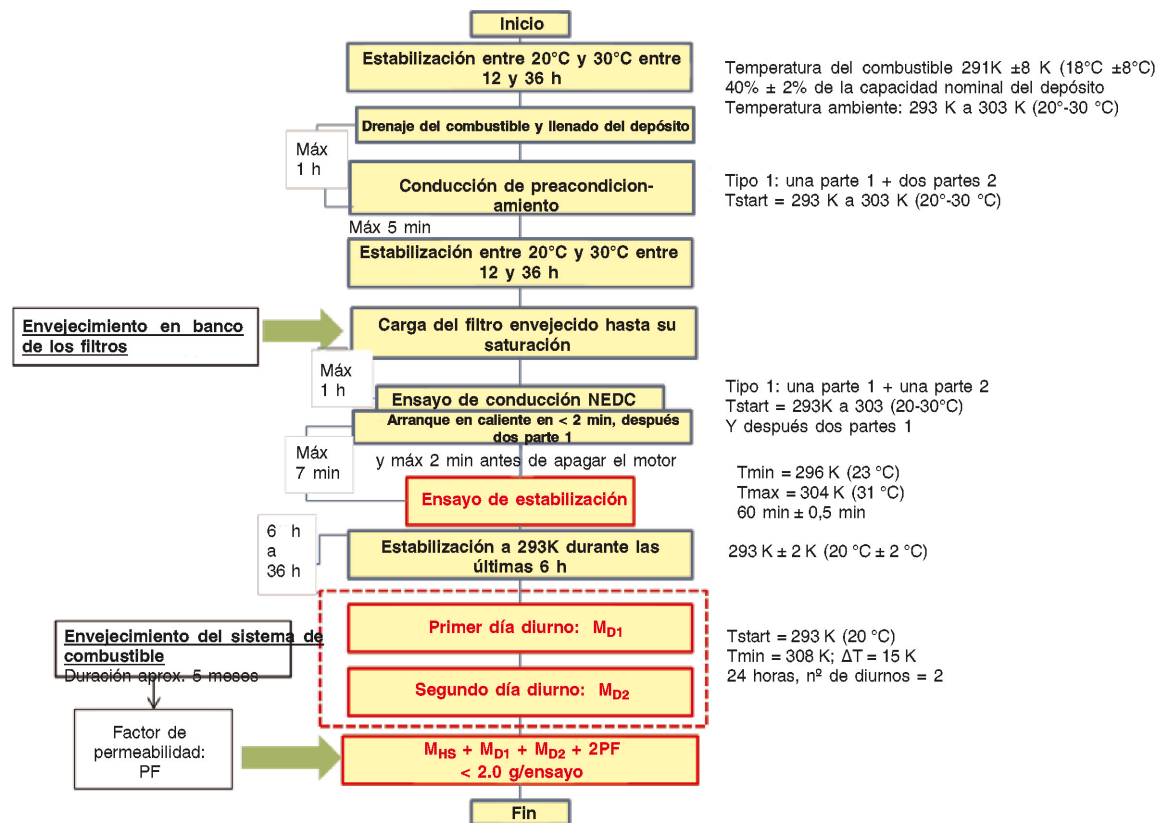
Inicio

Estabilización entre 20°C y 30°C entre 12 y 36 h

Temperatura del combustible 291K ±8 K (18°C ±8°C)
40% ± 2% de la capacidad nominal del depósito
Temperatura ambiente: 293 K a 303 K (20°-30 °C)

Drenaje del combustible y llenado del depósito

Máx 1 h

Conducción de preacondicionamiento

Tipo 1: una parte 1 + dos partes 2
Tstart = 293 K a 303 K (20°-30 °C)

Máx 5 min

Estabilización entre 20°C y 30°C entre 12 y 36 h

Envejecimiento en banco de los filtros

Carga del filtro envejecido hasta su saturación

Máx 1 h

Ensayo de conducción NEDC

Tipo 1: una parte 1 + una parte 2
Tstart = 293K a 303 (20-30°C)
Y después dos partes 1

Arranque en caliente en < 2 min, después dos parte 1

Máx 7 min

y máx 2 min antes de apagar el motor

Ensayo de estabilización

Tmin = 296 K (23 °C)
Tmax = 304 K (31 °C)
60 min ± 0,5 min

6 h a 36 h

Estabilización a 293K durante las últimas 6 h

293 K ± 2 K (20 °C ± 2 °C)

Envejecimiento del sistema de combustible
Duración aprox. 5 meses

Primer día diurno: $M_{D1}$

Segundo día diurno: $M_{D2}$

Tstart = 293 K (20 °C)
Tmin = 308 K; ΔT = 15 K
24 horas, nº de diurnos = 2

Factor de permeabilidad: PF

$M_{HS} + M_{D1} + M_{D2} + 2PF$
< 2.0 g/ensayo

Fin